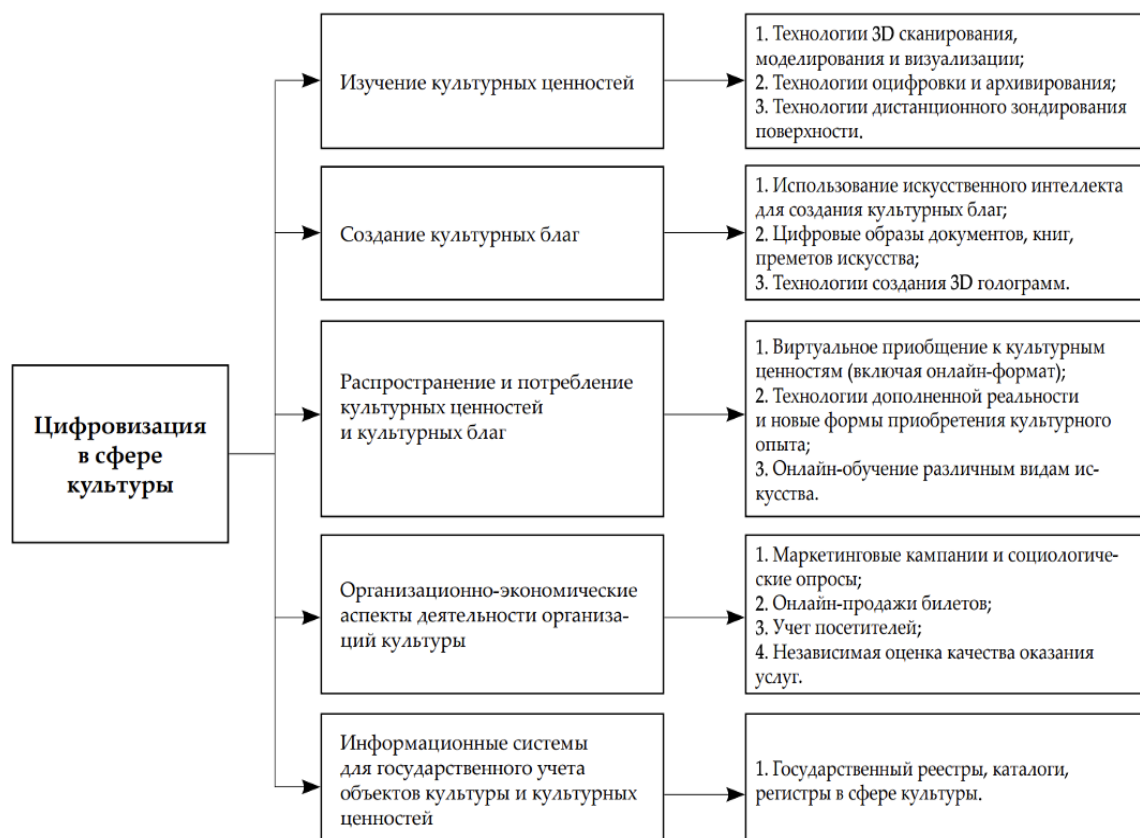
Цифровизация в сфере культуры

Изучение культурных ценностей

1. Технологии 3D сканирования, моделирования и визуализации;
2. Технологии оцифровки и архивирования;
3. Технологии дистанционного зондирования поверхности.

Создание культурных благ

1. Использование искусственного интеллекта для создания культурных благ;
2. Цифровые образы документов, книг, преметов искусства;
3. Технологии создания 3D голограмм.

Распространение и потребление культурных ценностей и культурных благ

1. Виртуальное приобщение к культурным ценностям (включая онлайн-формат);
2. Технологии дополненной реальности и новые формы приобретения культурного опыта;
3. Онлайн-обучение различным видам искусства.

Организационно-экономические аспекты деятельности организаций культуры

1. Маркетинговые кампании и социологические опросы;
2. Онлайн-продажи билетов;
3. Учет посетителей;
4. Независимая оценка качества оказания услуг.

Информационные системы для государственного учета объектов культуры и культурных ценностей

1. Государственный реестры, каталоги, регистры в сфере культуры.